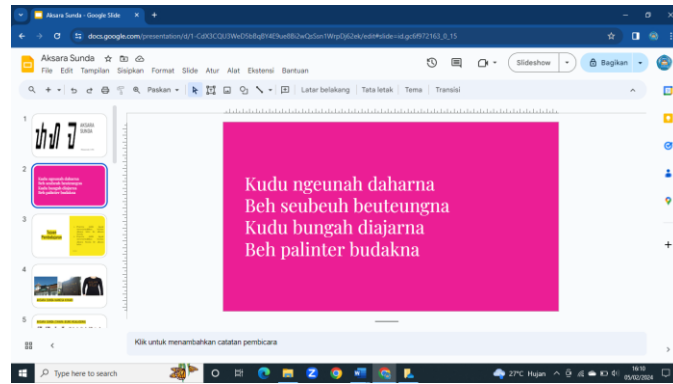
Aksara Sunda - Google Slide

docs.google.com/presentation/d/1-CdX3CQU3WeD5bBq8Y4E9ue8Bi2wQsSsn1WrpDj62ek/edit#slide=id.gc6f972163_0_15

Aksara Sunda

File Edit Tampilan Sisipkan Format Slide Atur Alat Ekstensi Bantuan

Slideshow

Bagikan

Paskan

Latar belakang | Tata letak | Tema | Transisi

1

AKSARA SUNDA

2

Kudu ngeunah daharna Beh seubeuh beuteungna Kudu bungah diajarna Beh palinter budakna

3

4

5

Kudu ngeunah daharna
Beh seubeuh beuteungna
Kudu bungah diajarna
Beh palinter budakna

Klik untuk menambahkan catatan pembicara

Type here to search

27°C Hujan

16:10
05/02/2024